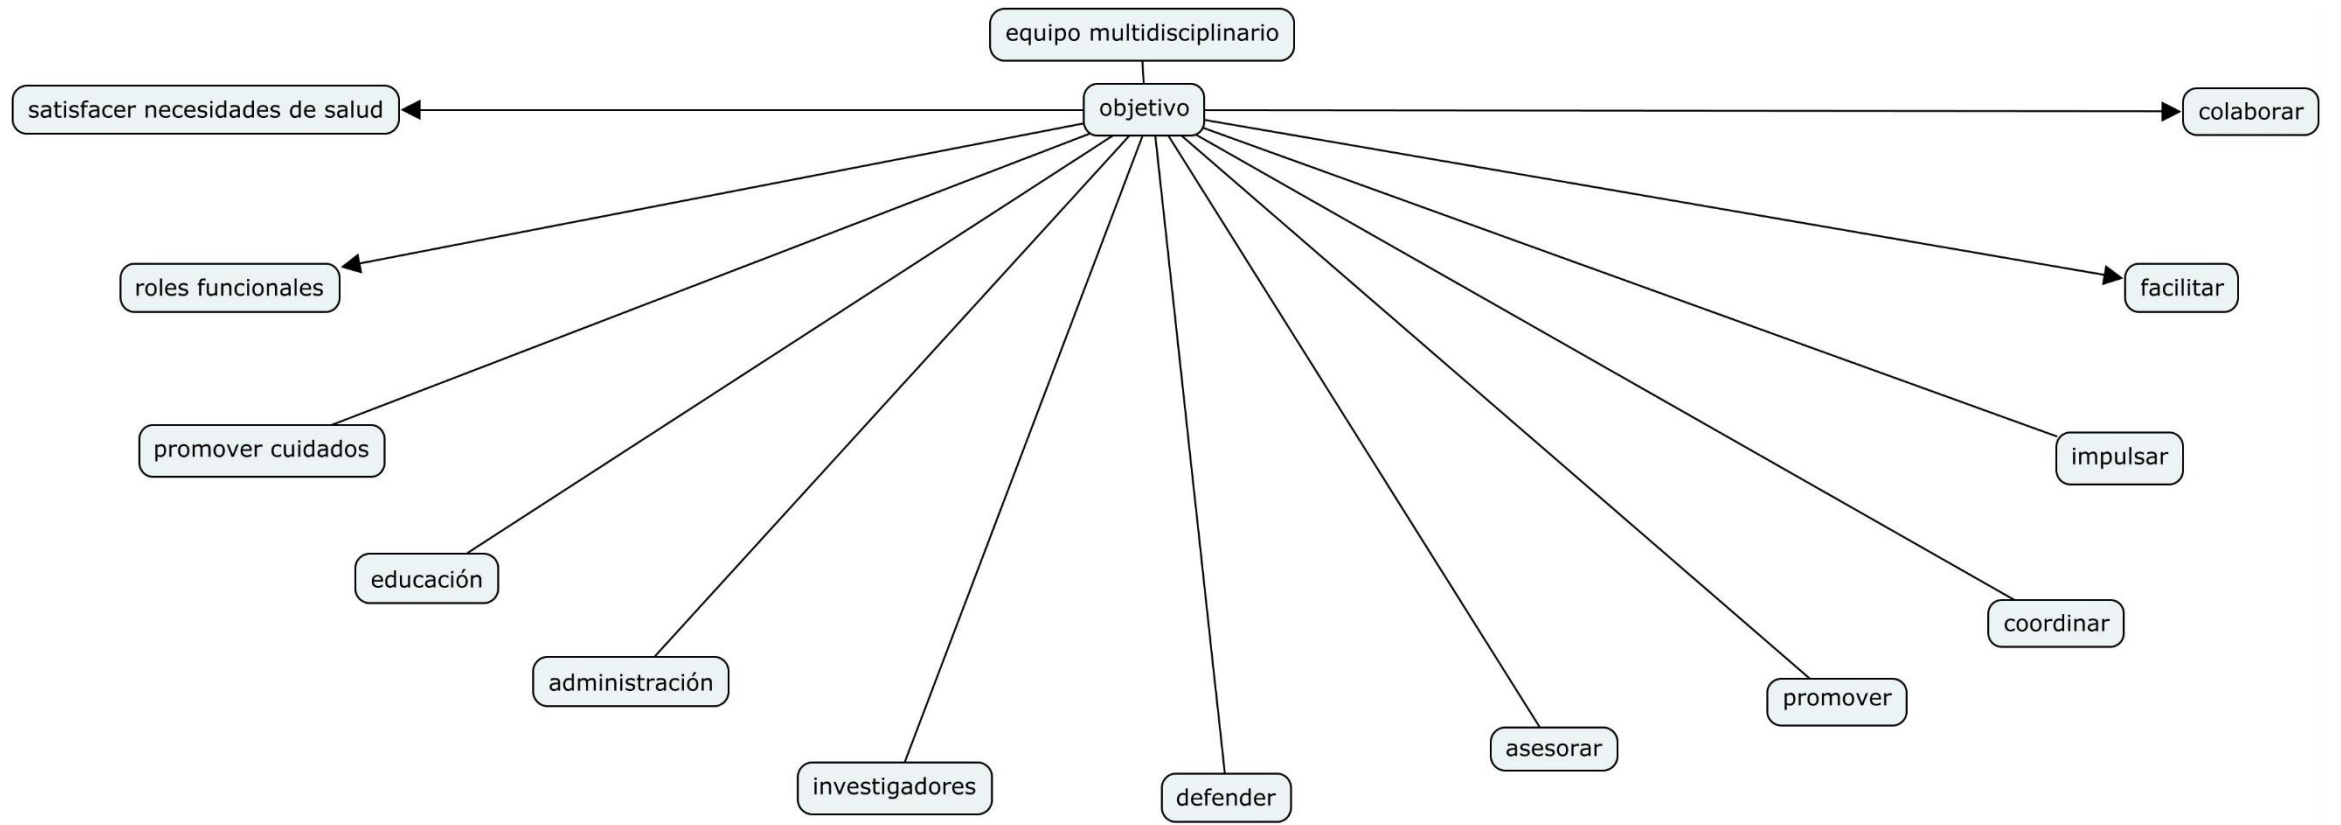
equipo multidisciplinario

objetivo

satisfacer necesidades de salud

colaborar

roles funcionales

facilitar

promover cuidados

impulsar

educación

coordinar

administración

promover

investigadores

defender

asesorar